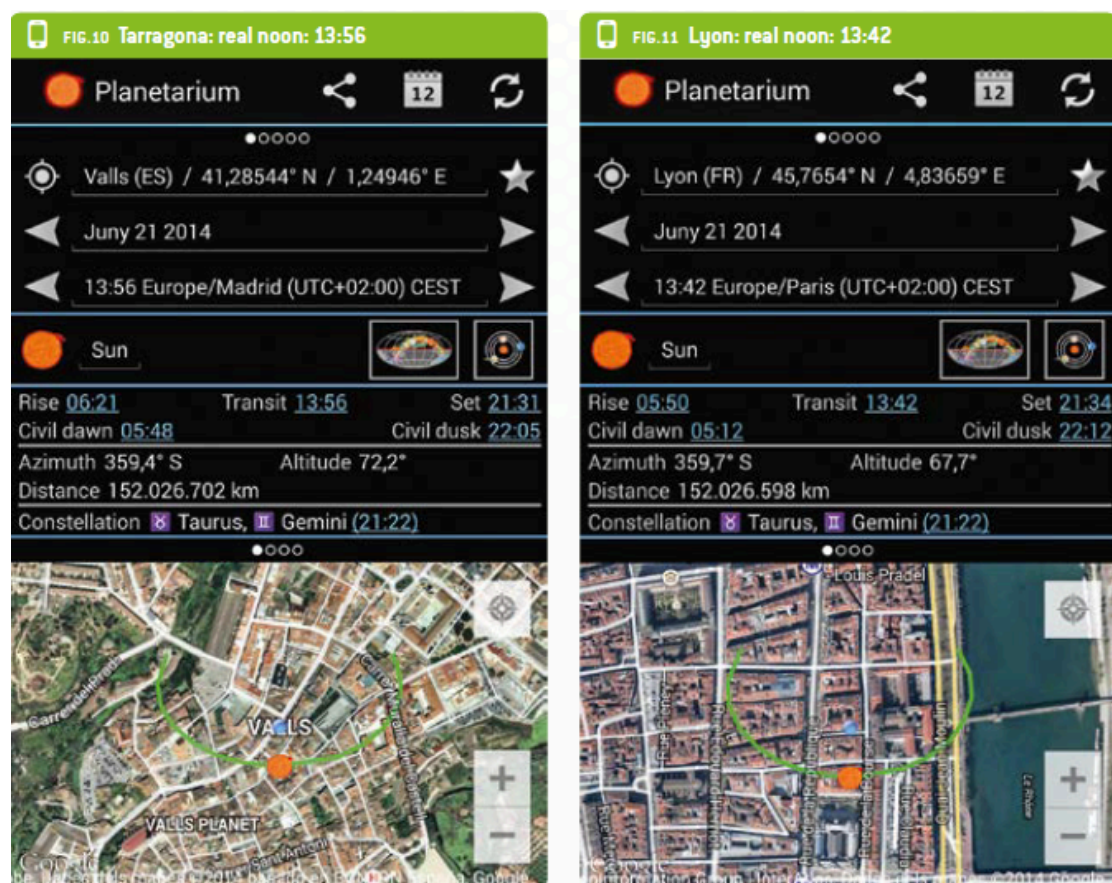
FIG.10 Tarragona: real noon: 13:56

Planetarium

12

Valls (ES) / 41,28544° N / 1,24946° E

Juny 21 2014

13:56 Europe/Madrid (UTC+02:00) CEST

Sun

Rise 06:21 Transit 13:56 Set 21:31
Civil dawn 05:48 Civil dusk 22:05
Azimuth 359,4° S Altitude 72,2°
Distance 152.026.702 km
Constellation ♉ Taurus, ♊ Gemini (21:22)

VALLS

VALLS PLANET

Google

FIG.11 Lyon: real noon: 13:42

Planetarium

12

Lyon (FR) / 45,7654° N / 4,83659° E

Juny 21 2014

13:42 Europe/Paris (UTC+02:00) CEST

Sun

Rise 05:50 Transit 13:42 Set 21:34
Civil dawn 05:12 Civil dusk 22:12
Azimuth 359,7° S Altitude 67,7°
Distance 152.026.598 km
Constellation ♉ Taurus, ♊ Gemini (21:22)

Louis Pradel

Le Rhône

Google

©2014 Google